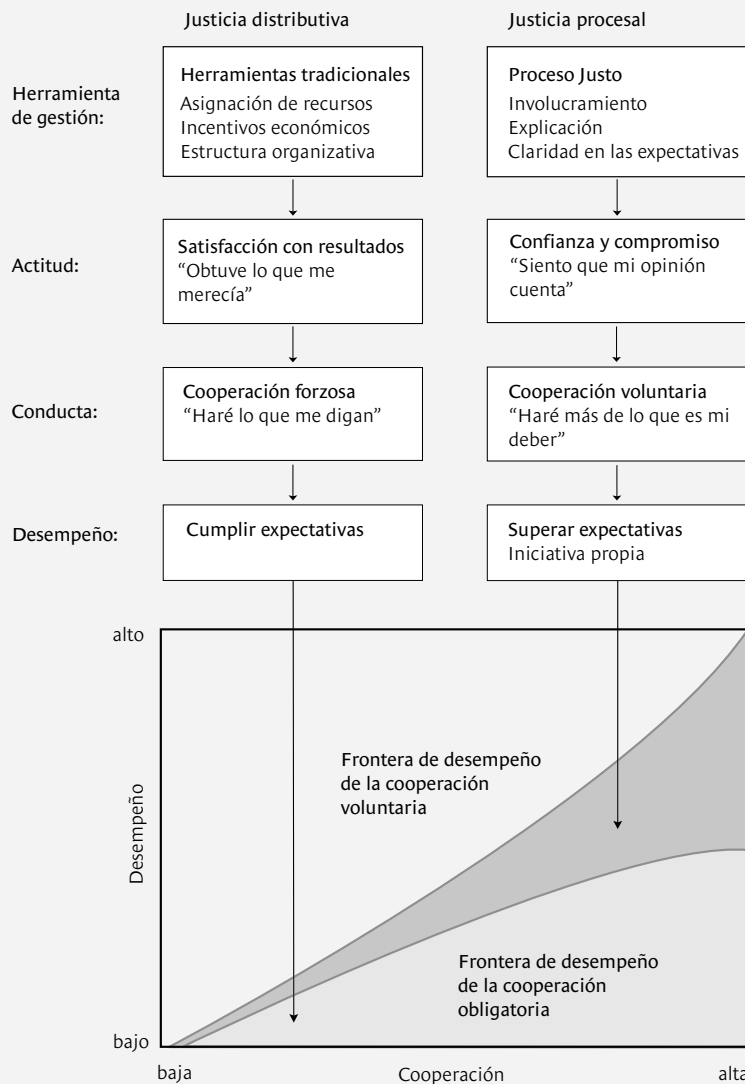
Justicia distributiva

Justicia procesal

Herramienta de gestión:

Herramientas tradicionales
Asignación de recursos
Incentivos económicos
Estructura organizativa

Proceso Justo
Involucramiento
Explicación
Claridad en las expectativas

Actitud:

Satisfacción con resultados
"Obtuve lo que me merecía"

Confianza y compromiso
"Siento que mi opinión cuenta"

Conducta:

Cooperación forzosa
"Haré lo que me digan"

Cooperación voluntaria
"Haré más de lo que es mi deber"

Desempeño:

Cumplir expectativas

Superar expectativas
Iniciativa propia

alto

Desempeño

bajo

Frontera de desempeño de la cooperación voluntaria

Frontera de desempeño de la cooperación obligatoria

baja

Cooperación

alta